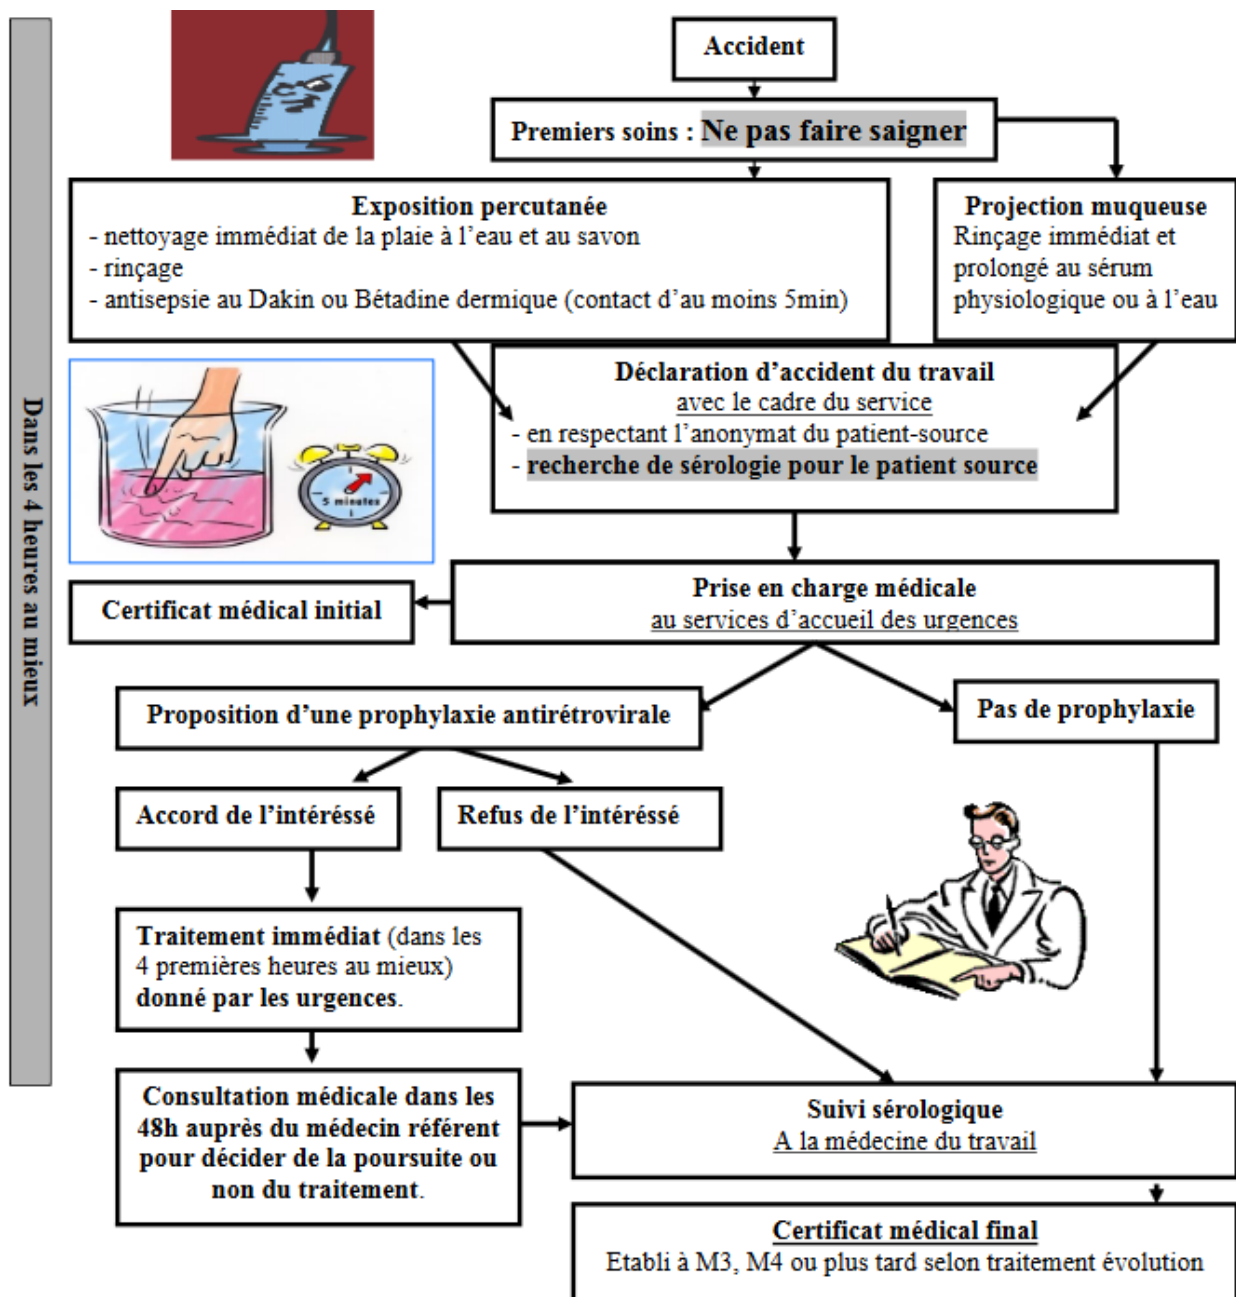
Dans les 4 heures au mieux

Accident

Premiers soins : Ne pas faire saigner

Exposition percutanée
- nettoyage immédiat de la plaie à l'eau et au savon
- rinçage
- antisepsie au Dakin ou Bétadine dermique (contact d'au moins 5min)

Projection muqueuse
Rinçage immédiat et prolongé au sérum physiologique ou à l'eau

5 minutes

Déclaration d'accident du travail
avec le cadre du service
- en respectant l'anonymat du patient-source
- recherche de sérologie pour le patient source

Prise en charge médicale
au services d'accueil des urgences

Certificat médical initial

Proposition d'une prophylaxie antirétrovirale

Pas de prophylaxie

Accord de l'intéréssé

Refus de l'intéréssé

Traitement immédiat (dans les 4 premières heures au mieux) donné par les urgences.

Consultation médicale dans les 48h auprès du médecin référent pour décider de la poursuite ou non du traitement.

Suivi sérologique
A la médecine du travail

Certificat médical final
Etabli à M3, M4 ou plus tard selon traitement évolution